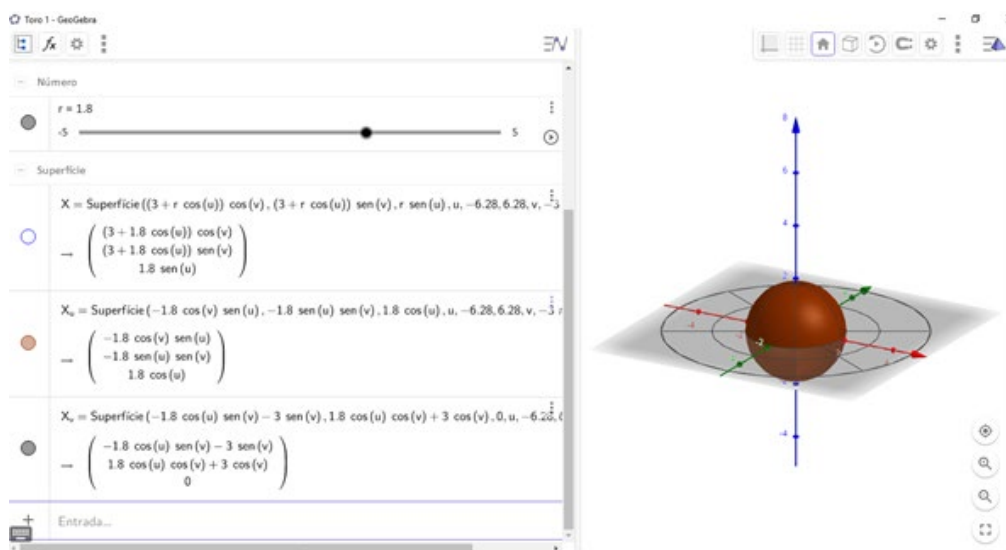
Toro 1 - GeoGebra

Número

r = 1.8

-5 5

Superfície

X = Superfície((3 + r cos(u)) cos(v), (3 + r cos(u)) sen(v), r sen(u), u, −6.28, 6.28, v, −3

$\rightarrow \begin{pmatrix} (3 + 1.8 \cos(u)) \cos(v) \\ (3 + 1.8 \cos(u)) \operatorname{sen}(v) \\ 1.8 \operatorname{sen}(u) \end{pmatrix}$

$X_u$ = Superfície(−1.8 cos(v) sen(u), −1.8 sen(u) sen(v), 1.8 cos(u), u, −6.28, 6.28, v, −3

$\rightarrow \begin{pmatrix} -1.8 \cos(v) \operatorname{sen}(u) \\ -1.8 \operatorname{sen}(u) \operatorname{sen}(v) \\ 1.8 \cos(u) \end{pmatrix}$

$X_v$ = Superfície(−1.8 cos(u) sen(v) − 3 sen(v), 1.8 cos(u) cos(v) + 3 cos(v), 0, u, −6.28,

$\rightarrow \begin{pmatrix} -1.8 \cos(u) \operatorname{sen}(v) - 3 \operatorname{sen}(v) \\ 1.8 \cos(u) \cos(v) + 3 \cos(v) \\ 0 \end{pmatrix}$

Entrada...

8
6
4
2
-2
-4